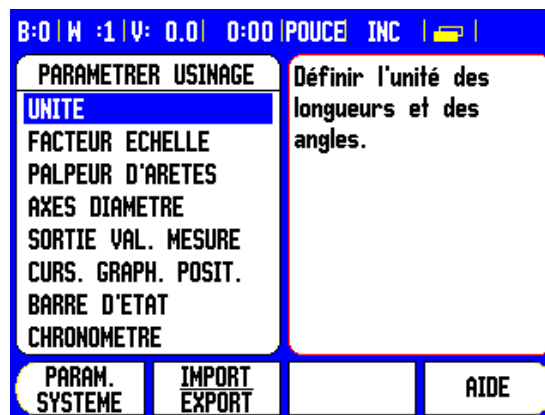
B:0 | W :1 | V: 0.0 | 0:00 | POUCE | INC |

PARAMETRER USINAGE
UNITE
FACTEUR ECHELLE
PALPEUR D'ARETES
AXES DIAMETRE
SORTIE VAL. MESURE
CURS. GRAPH. POSIT.
BARRE D'ETAT
CHRONOMETRE

Définir l'unité des longueurs et des angles.

PARAM. SYSTEME
IMPORT EXPORT
AIDE